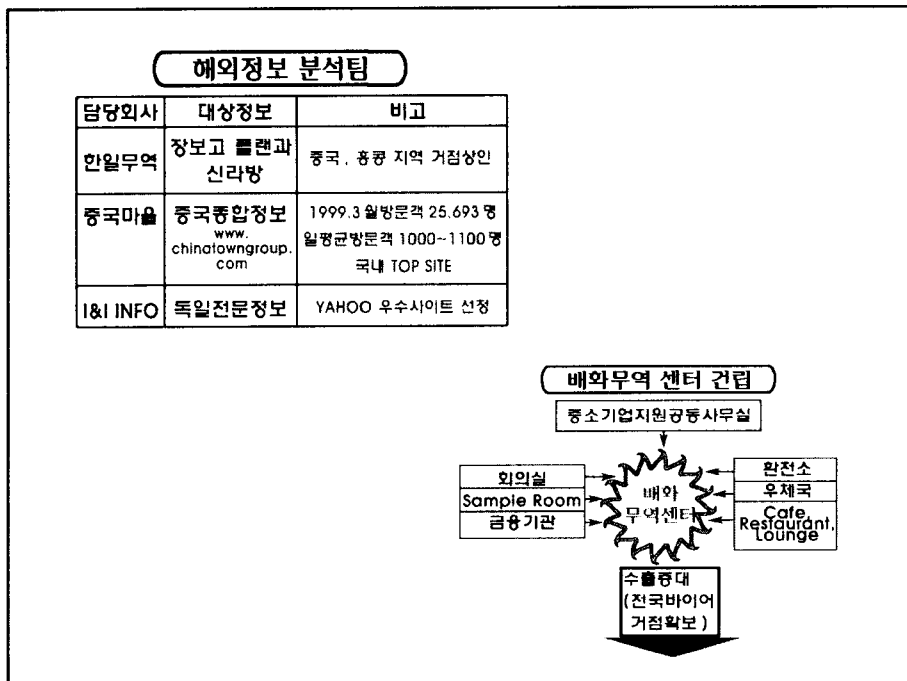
해외정보 분석팀

| 담당회사 | 대상정보 | 비고 |
|---|---|---|
| 한일무역 | 장보고 플랜과 신라방 | 중국, 홍콩 지역 거점상인 |
| 중국마을 | 중국종합정보 www.chinatowngroup.com | 1999.3 월방문객 25,693 명 일평균방문객 1000~1100 명 국내 TOP SITE |
| I&I INFO | 독일전문정보 | YAHOO 우수사이트 선정 |

배화무역 센터 건립

중소기업지원공동사무실

회의실

Sample Room

금융기관

배화 무역센터

환전소

우체국

Cafe, Restaurant, Lounge

수출증대 (전국바이어 거점확보)